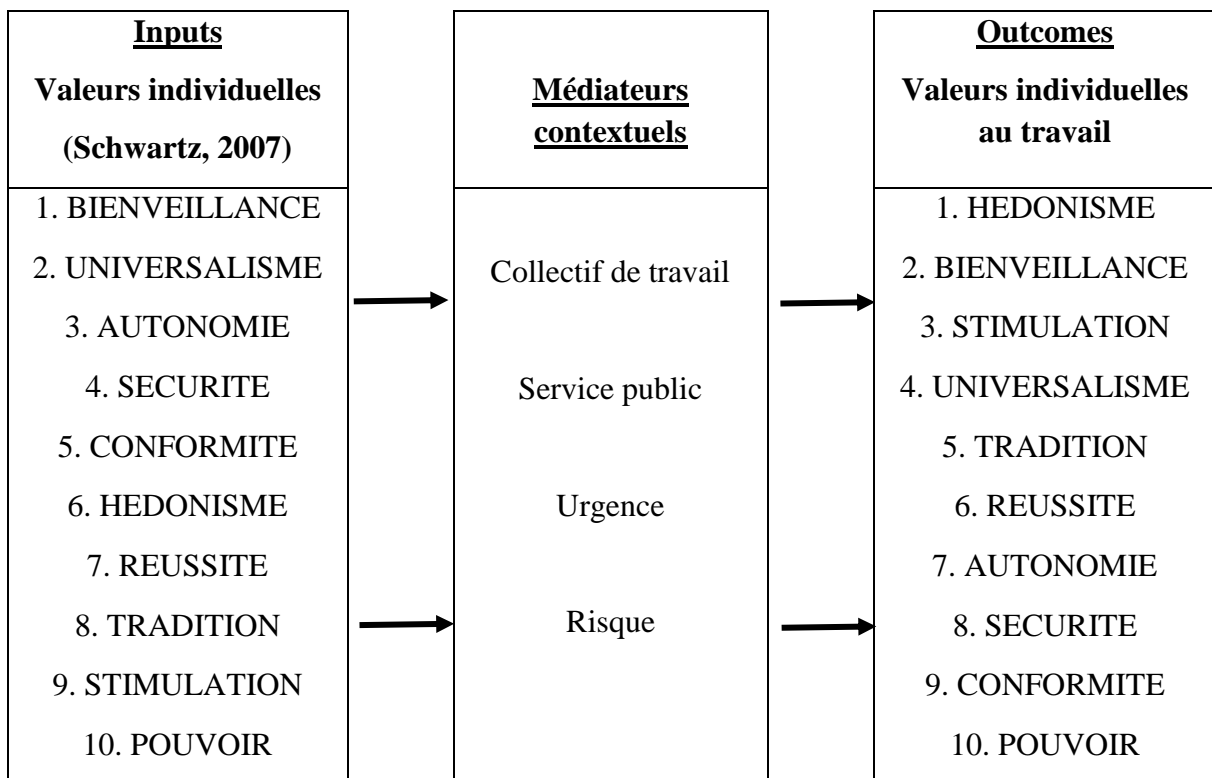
Inputs
Valeurs individuelles
(Schwartz, 2007)

1. BIENVEILLANCE
2. UNIVERSALISME
3. AUTONOMIE
4. SECURITE
5. CONFORMITE
6. HEDONISME
7. REUSSITE
8. TRADITION
9. STIMULATION
10. POUVOIR

Médiateurs contextuels

Collectif de travail
Service public
Urgence
Risque

Outcomes
Valeurs individuelles au travail

1. HEDONISME
2. BIENVEILLANCE
3. STIMULATION
4. UNIVERSALISME
5. TRADITION
6. REUSSITE
7. AUTONOMIE
8. SECURITE
9. CONFORMITE
10. POUVOIR